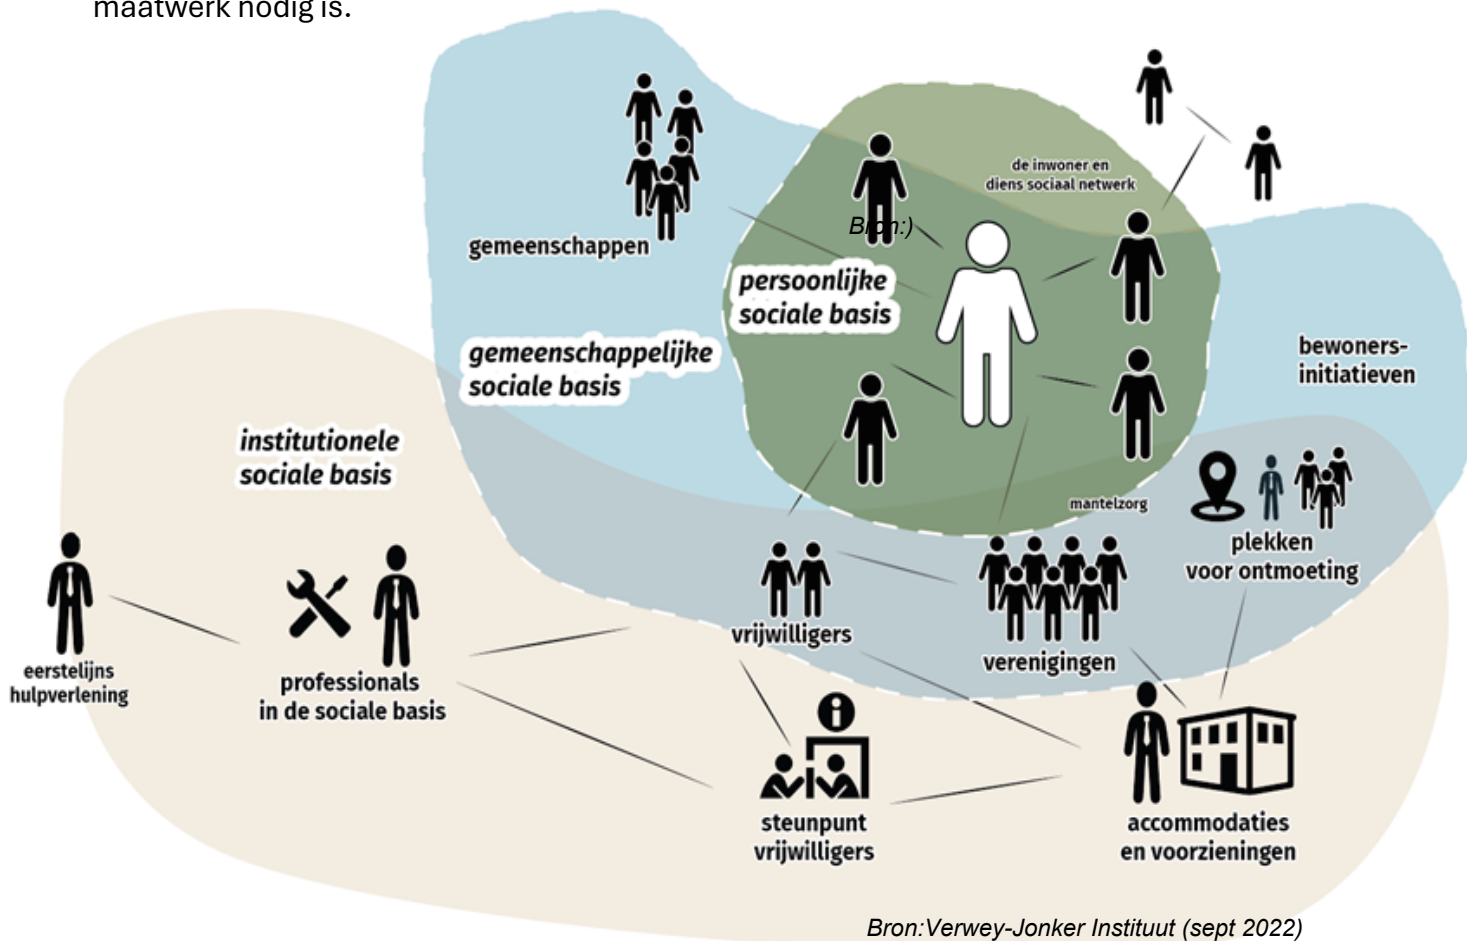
maatwerk nodig is.

gemeenschappen

de inwoner en diens sociaal netwerk

Bron:)

persoonlijke sociale basis

gemeenschappelijke sociale basis

bewoners-initiatieven

institutionele sociale basis

mantelzorg

plekken voor ontmoeting

vrijwilligers

verenigingen

eerstelijns hulpverlening

professionals in de sociale basis

steunpunt vrijwilligers

accommodaties en voorzieningen

Bron:Verwey-Jonker Instituut (sept 2022)